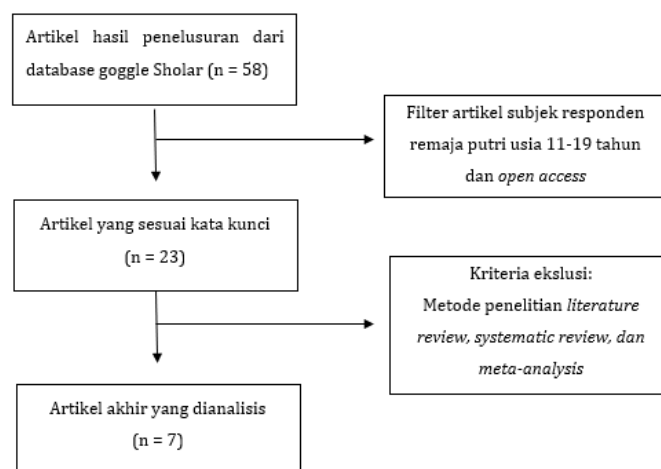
Artikel hasil penelusuran dari database goggle Sholar (n = 58)

Filter artikel subjek responden remaja putri usia 11-19 tahun dan open access

Artikel yang sesuai kata kunci
(n = 23)

Kriteria eksklusi:
Metode penelitian literature review, systematic review, dan meta-analysis

Artikel akhir yang dianalisis
(n = 7)